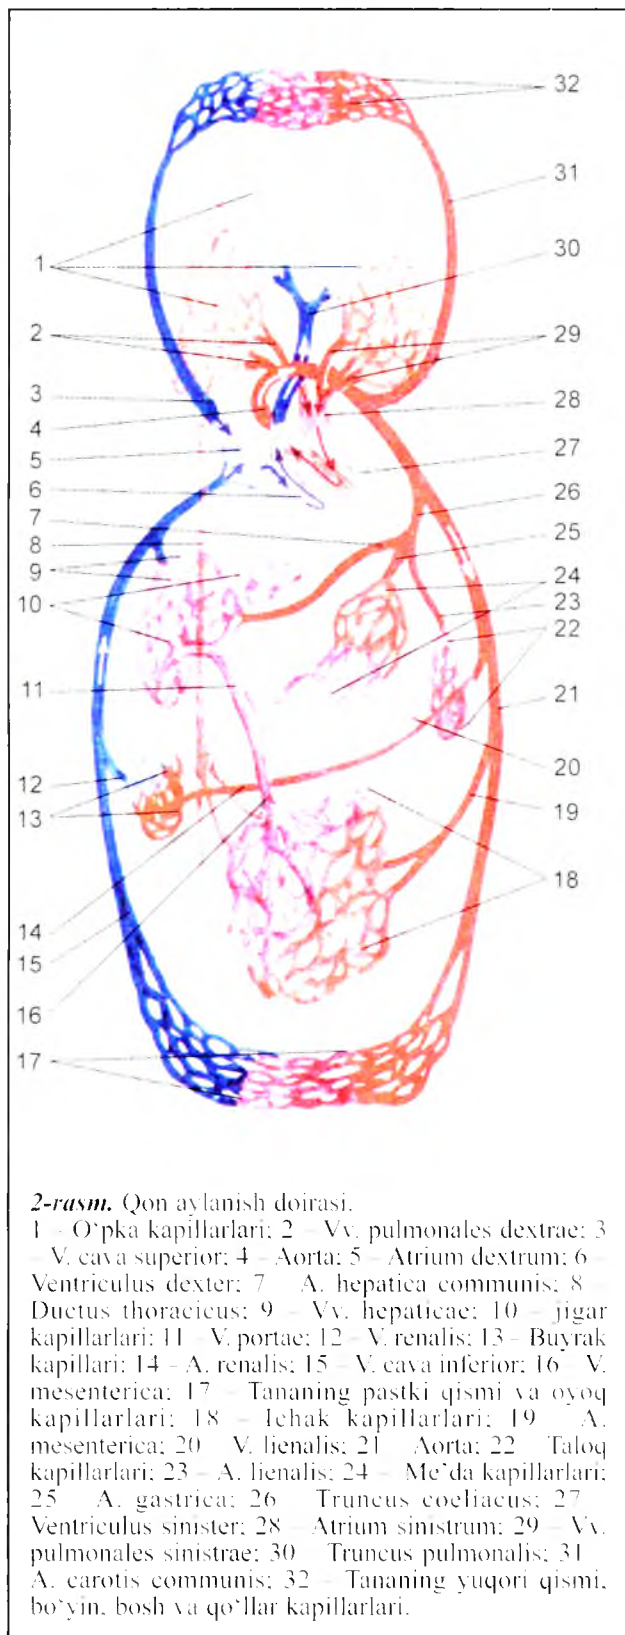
32
31
30
1
2
29
3
28
4
27
5
26
6
7
25
8
24
9
23
10
22
11
21
20
12
13
19
18
14
15
16
17

*2-rasm.* Qon aylanish doirasi.
1 – O'pka kapillarlari; 2 – Vv. pulmonales dextrae; 3 – V. cava superior; 4 – Aorta; 5 – Atrium dextrum; 6 – Ventriculus dexter; 7 – A. hepatica communis; 8 – Ductus thoracicus; 9 – Vv. hepaticae; 10 – jigar kapillarlari; 11 – V. portae; 12 – V. renalis; 13 – Buyrak kapillari; 14 – A. renalis; 15 – V. cava inferior; 16 – V. mesenterica; 17 – Tananing pastki qismi va oyoq kapillarlari; 18 – Ichak kapillarlari; 19 – A. mesenterica; 20 – V. lienalis; 21 – Aorta; 22 – Taloq kapillarlari; 23 – A. lienalis; 24 – Me'da kapillarlari; 25 – A. gastrica; 26 – Truncus coeliacus; 27 – Ventriculus sinister; 28 – Atrium sinistrum; 29 – Vv. pulmonales sinistrae; 30 – Truncus pulmonalis; 31 – A. carotis communis; 32 – Tananing yuqori qismi, bo'yin, bosh va qo'llar kapillarlari.